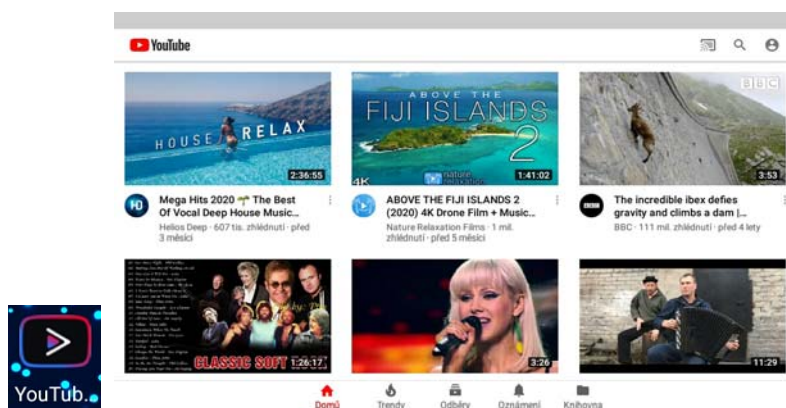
YouTube

HOUSE RELAX
2:36:55
Mega Hits 2020 🌴 The Best Of Vocal Deep House Music...
Helios Deep · 607 tis. zhlédnutí · před 3 měsíci

ABOVE THE FIJI ISLANDS 2
4K
nature relaxation
1:41:02
ABOVE THE FIJI ISLANDS 2 (2020) 4K Drone Film + Music...
Nature Relaxation Films · 1 mil. zhlédnutí · před 5 měsíci

BBC
3:53
The incredible ibex defies gravity and climbs a dam |...
BBC · 111 mil. zhlédnutí · před 4 lety

CLASSIC SOFT 1:26:17

3:26

11:29

Domů
Trendy
Odběry
Oznámení
Knihovna

YouTub...